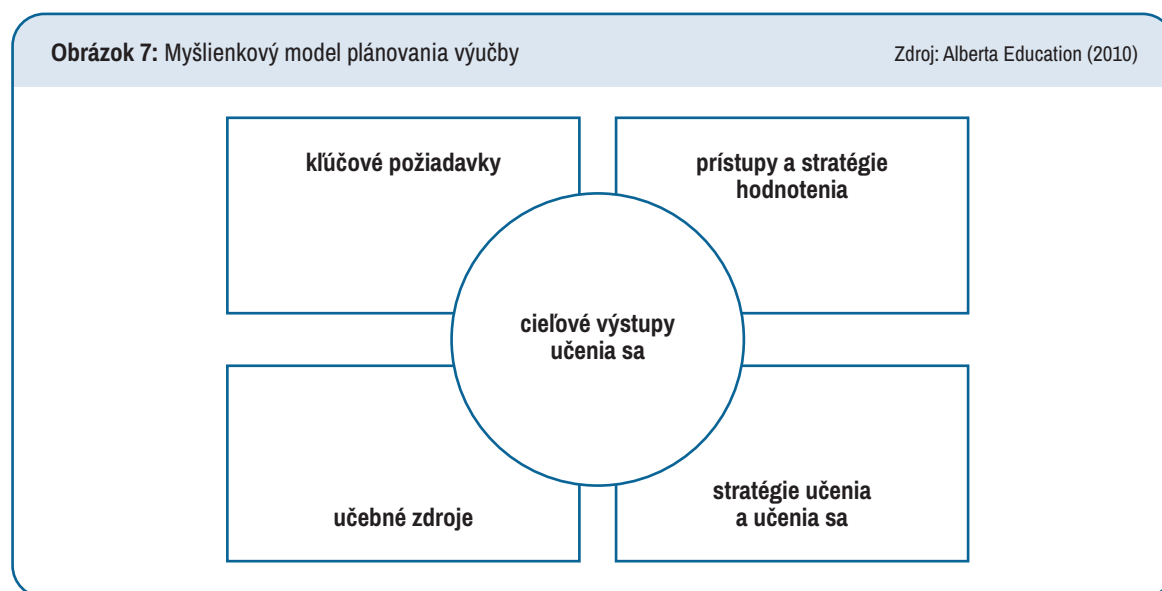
**Obrázok 7:** Myšlienkový model plánovania výučby

Zdroj: Alberta Education (2010)

kľúčové požiadavky

prístupy a stratégie hodnotenia

cieľové výstupy učenia sa

učebné zdroje

stratégie učenia a učenia sa